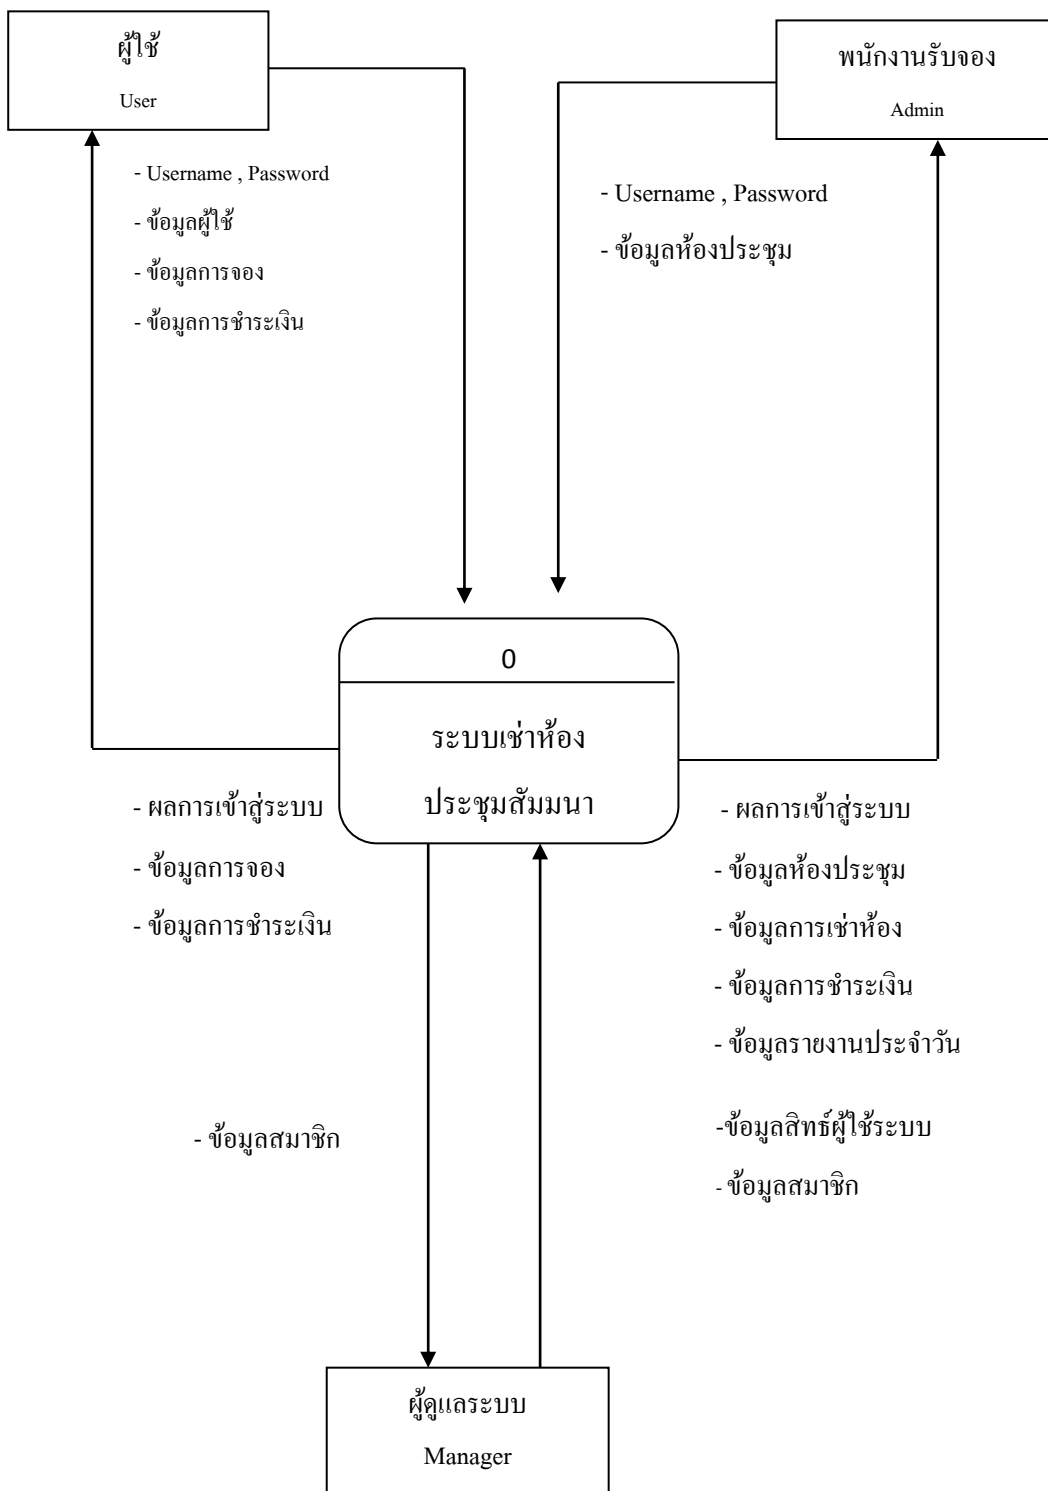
ผู้ใช้
User

พนักงานรับจอง
Admin

- Username , Password
- ข้อมูลผู้ใช้
- ข้อมูลการจอง
- ข้อมูลการชำระเงิน

- Username , Password
- ข้อมูลห้องประชุม

0
ระบบเช่าห้องประชุมสัมมนา

- ผลการเข้าสู่ระบบ
- ข้อมูลการจอง
- ข้อมูลการชำระเงิน

- ผลการเข้าสู่ระบบ
- ข้อมูลห้องประชุม
- ข้อมูลการเช่าห้อง
- ข้อมูลการชำระเงิน
- ข้อมูลรายงานประจำวัน

- ข้อมูลสมาชิก

-ข้อมูลสิทธิ์ผู้ใช้ระบบ
- ข้อมูลสมาชิก

ผู้ดูแลระบบ
Manager